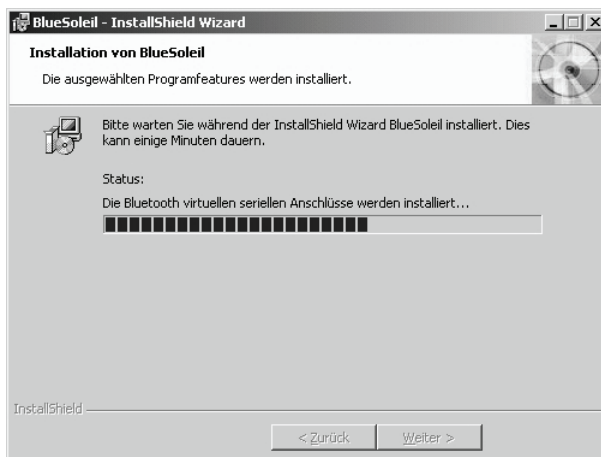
BlueSoleil - InstallShield Wizard

Installation von BlueSoleil

Die ausgewählten Programfeatures werden installiert.

Bitte warten Sie während der InstallShield Wizard BlueSoleil installiert. Dies kann einige Minuten dauern.

Status:

Die Bluetooth virtuellen seriellen Anschlüsse werden installiert...

InstallShield

< Zurück

Weiter >